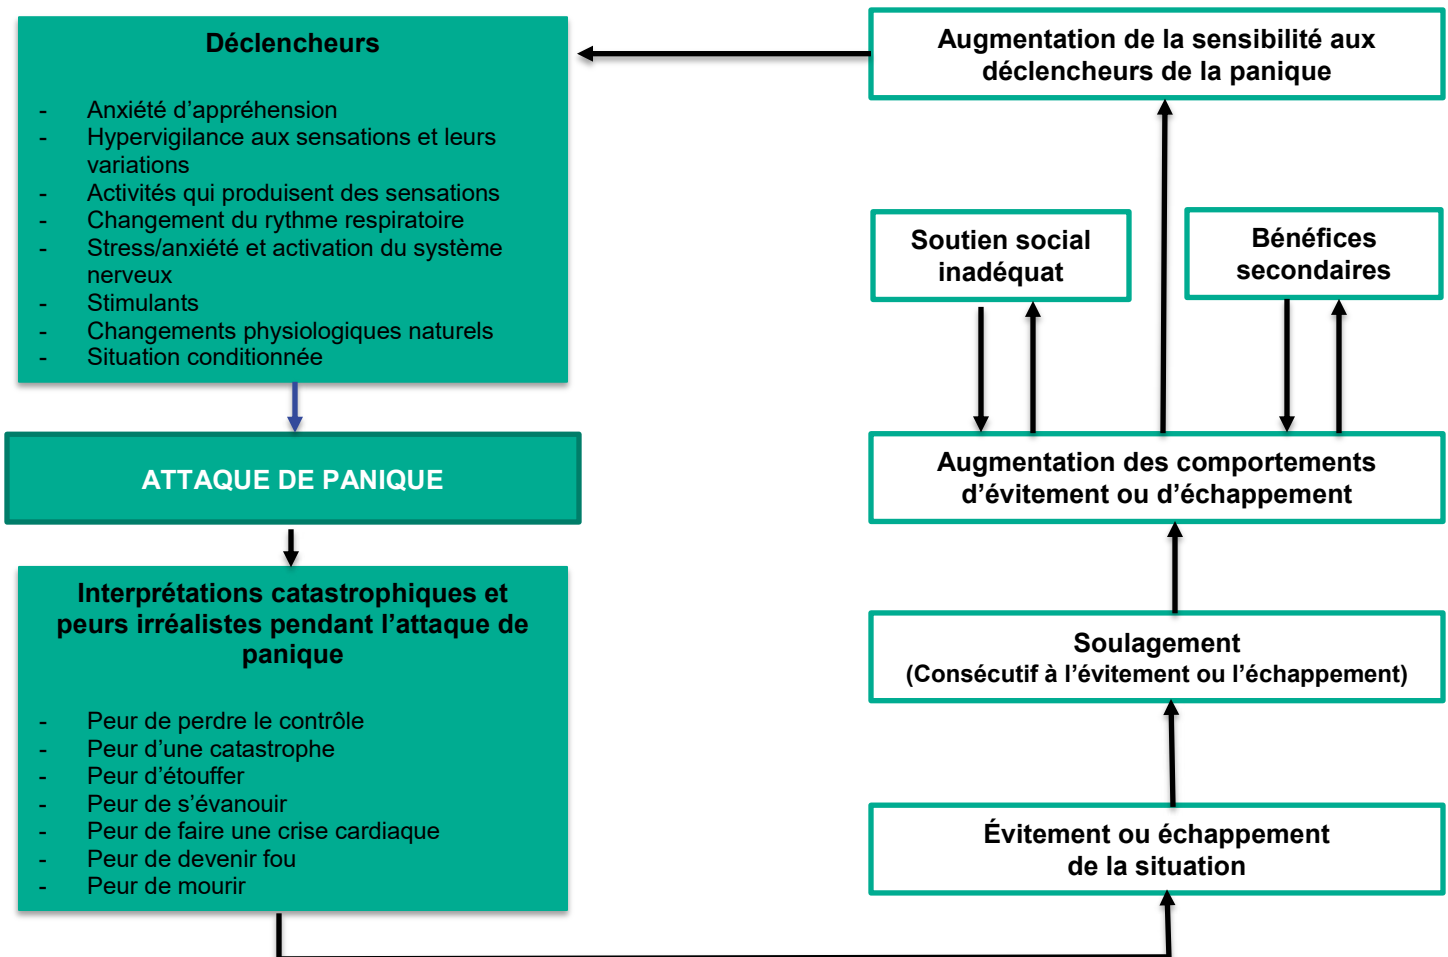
Déclencheurs

- Anxiété d'appréhension
- Hypervigilance aux sensations et leurs variations
- Activités qui produisent des sensations
- Changement du rythme respiratoire
- Stress/anxiété et activation du système nerveux
- Stimulants
- Changements physiologiques naturels
- Situation conditionnée

ATTAQUE DE PANIQUE

Interprétations catastrophiques et peurs irréalistes pendant l'attaque de panique

- Peur de perdre le contrôle
- Peur d'une catastrophe
- Peur d'étouffer
- Peur de s'évanouir
- Peur de faire une crise cardiaque
- Peur de devenir fou
- Peur de mourir

Augmentation de la sensibilité aux déclencheurs de la panique

Soutien social inadéquat

Bénéfices secondaires

Augmentation des comportements d'évitement ou d'échappement

Soulagement
(Consécutif à l'évitement ou l'échappement)

Évitement ou échappement de la situation